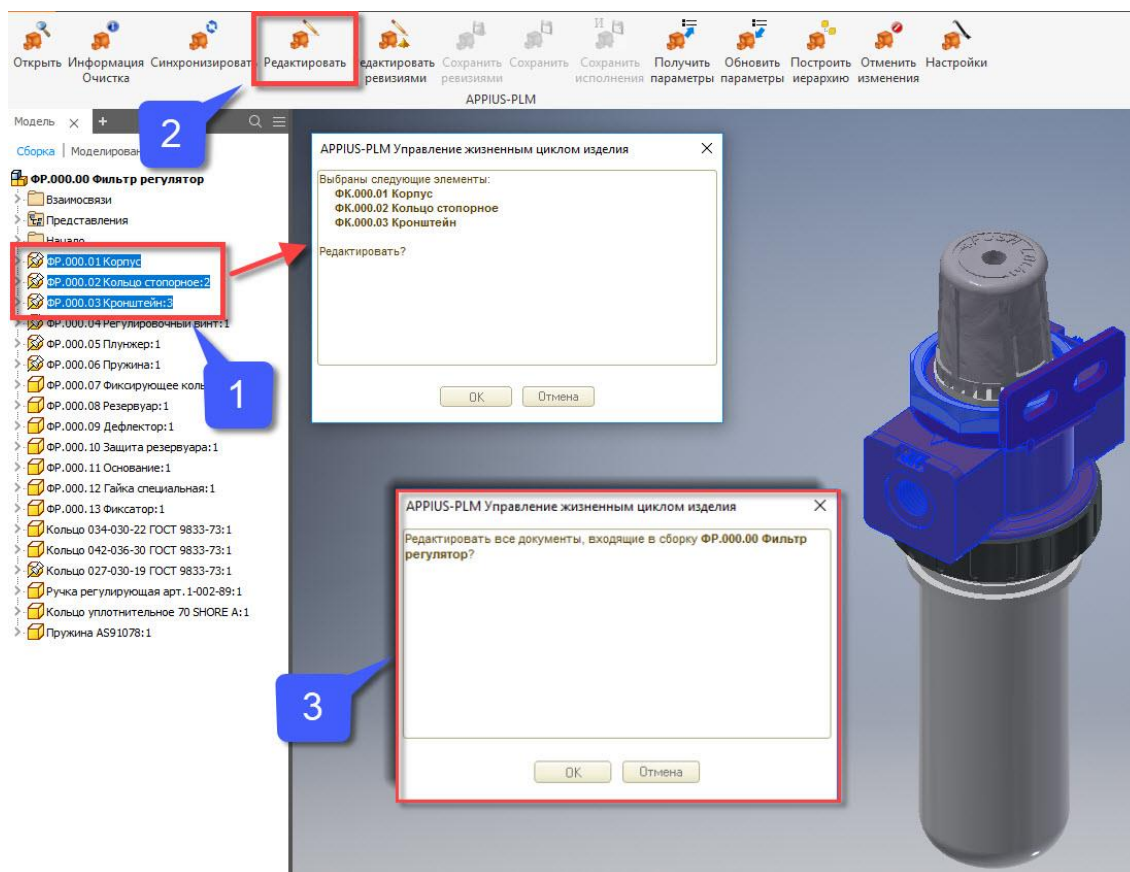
Открыть Информация Очистка Синхронизировать Редактировать Редактировать ревизиями Сохранить ревизиями Сохранить Сохранить исполнения Получить параметры Обновить параметры Построить иерархию Отменить изменения Настройки

APPIUS-PLM

2

Модель × +

Сборка | Моделирован

ФР.000.00 Фильтр регулятор
Взаимосвязи
Представления
Начало
ФР.000.01 Корпус
ФР.000.02 Кольцо стопорное:2
ФР.000.03 Кронштейн:3
ФР.000.04 Регулировочный винт:1
ФР.000.05 Плунжер:1
ФР.000.06 Пружина:1
ФР.000.07 Фиксирующее коль
ФР.000.08 Резервуар:1
ФР.000.09 Дефлектор:1
ФР.000.10 Защита резервуара:1
ФР.000.11 Основание:1
ФР.000.12 Гайка специальная:1
ФР.000.13 Фиксатор:1
Кольцо 034-030-22 ГОСТ 9833-73:1
Кольцо 042-036-30 ГОСТ 9833-73:1
Кольцо 027-030-19 ГОСТ 9833-73:1
Ручка регулирующая арт.1-002-89:1
Кольцо уплотнительное 70 SHORE A:1
Пружина AS91078:1

1

APPIUS-PLM Управление жизненным циклом изделия

Выбраны следующие элементы:
ФК.000.01 Корпус
ФК.000.02 Кольцо стопорное
ФК.000.03 Кронштейн

Редактировать?

OK Отмена

APPIUS-PLM Управление жизненным циклом изделия

Редактировать все документы, входящие в сборку ФР.000.00 Фильтр регулятор?

OK Отмена

3